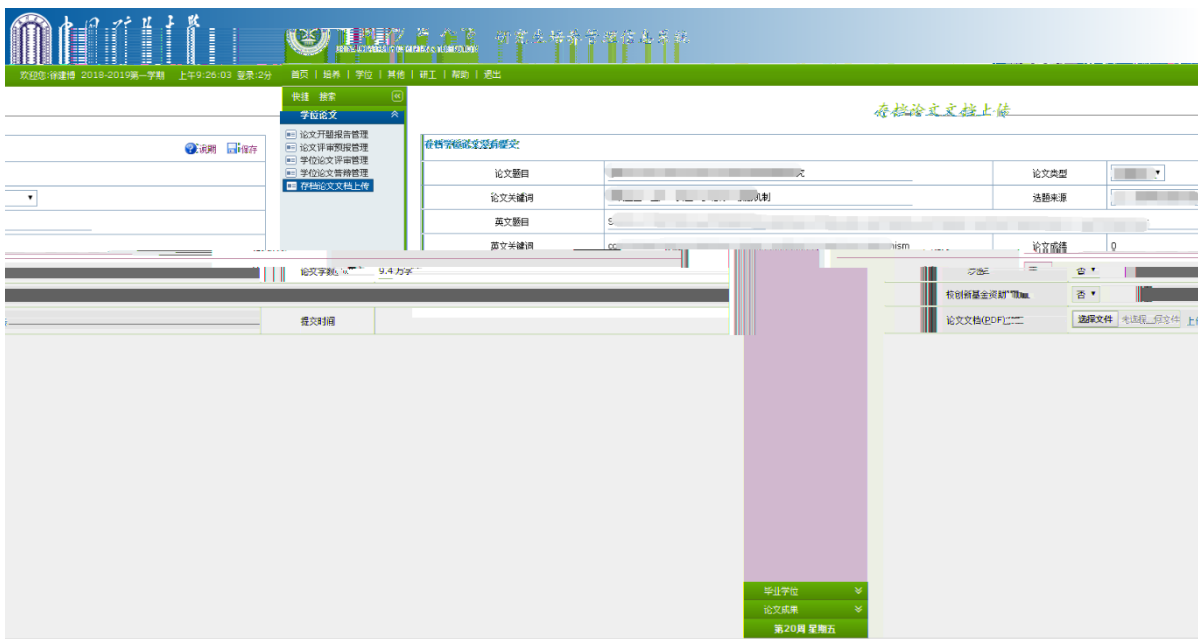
研究生综合管理信息系统

欢迎您:徐建博 2018-2019第一学期 上午9:26:03 登录:2分 首页 | 培养 | 学位 | 其他 | 研工 | 帮助 | 退出

快捷 搜索

学位论文

论文开题报告管理
论文评审预报管理
学位论文评审管理
学位论文答辩管理
存档论文文档上传

说明 保存

存档论文文档上传

存档论文信息提交

| 论文题目 | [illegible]究 | 论文类型 | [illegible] |
|---|---|---|---|
| 论文关键词 | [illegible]机制 | 选题来源 | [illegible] |
| 英文题目 | S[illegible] | | |
| 英文关键词 | co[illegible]nism | 论文成绩 | 0 |

论文字数 9.4万字

提交时间

否

校创新基金资助 否

论文文档(PDF) 选择文件 未选择任何文件 上传

毕业学位

论文成果

第20周 星期五